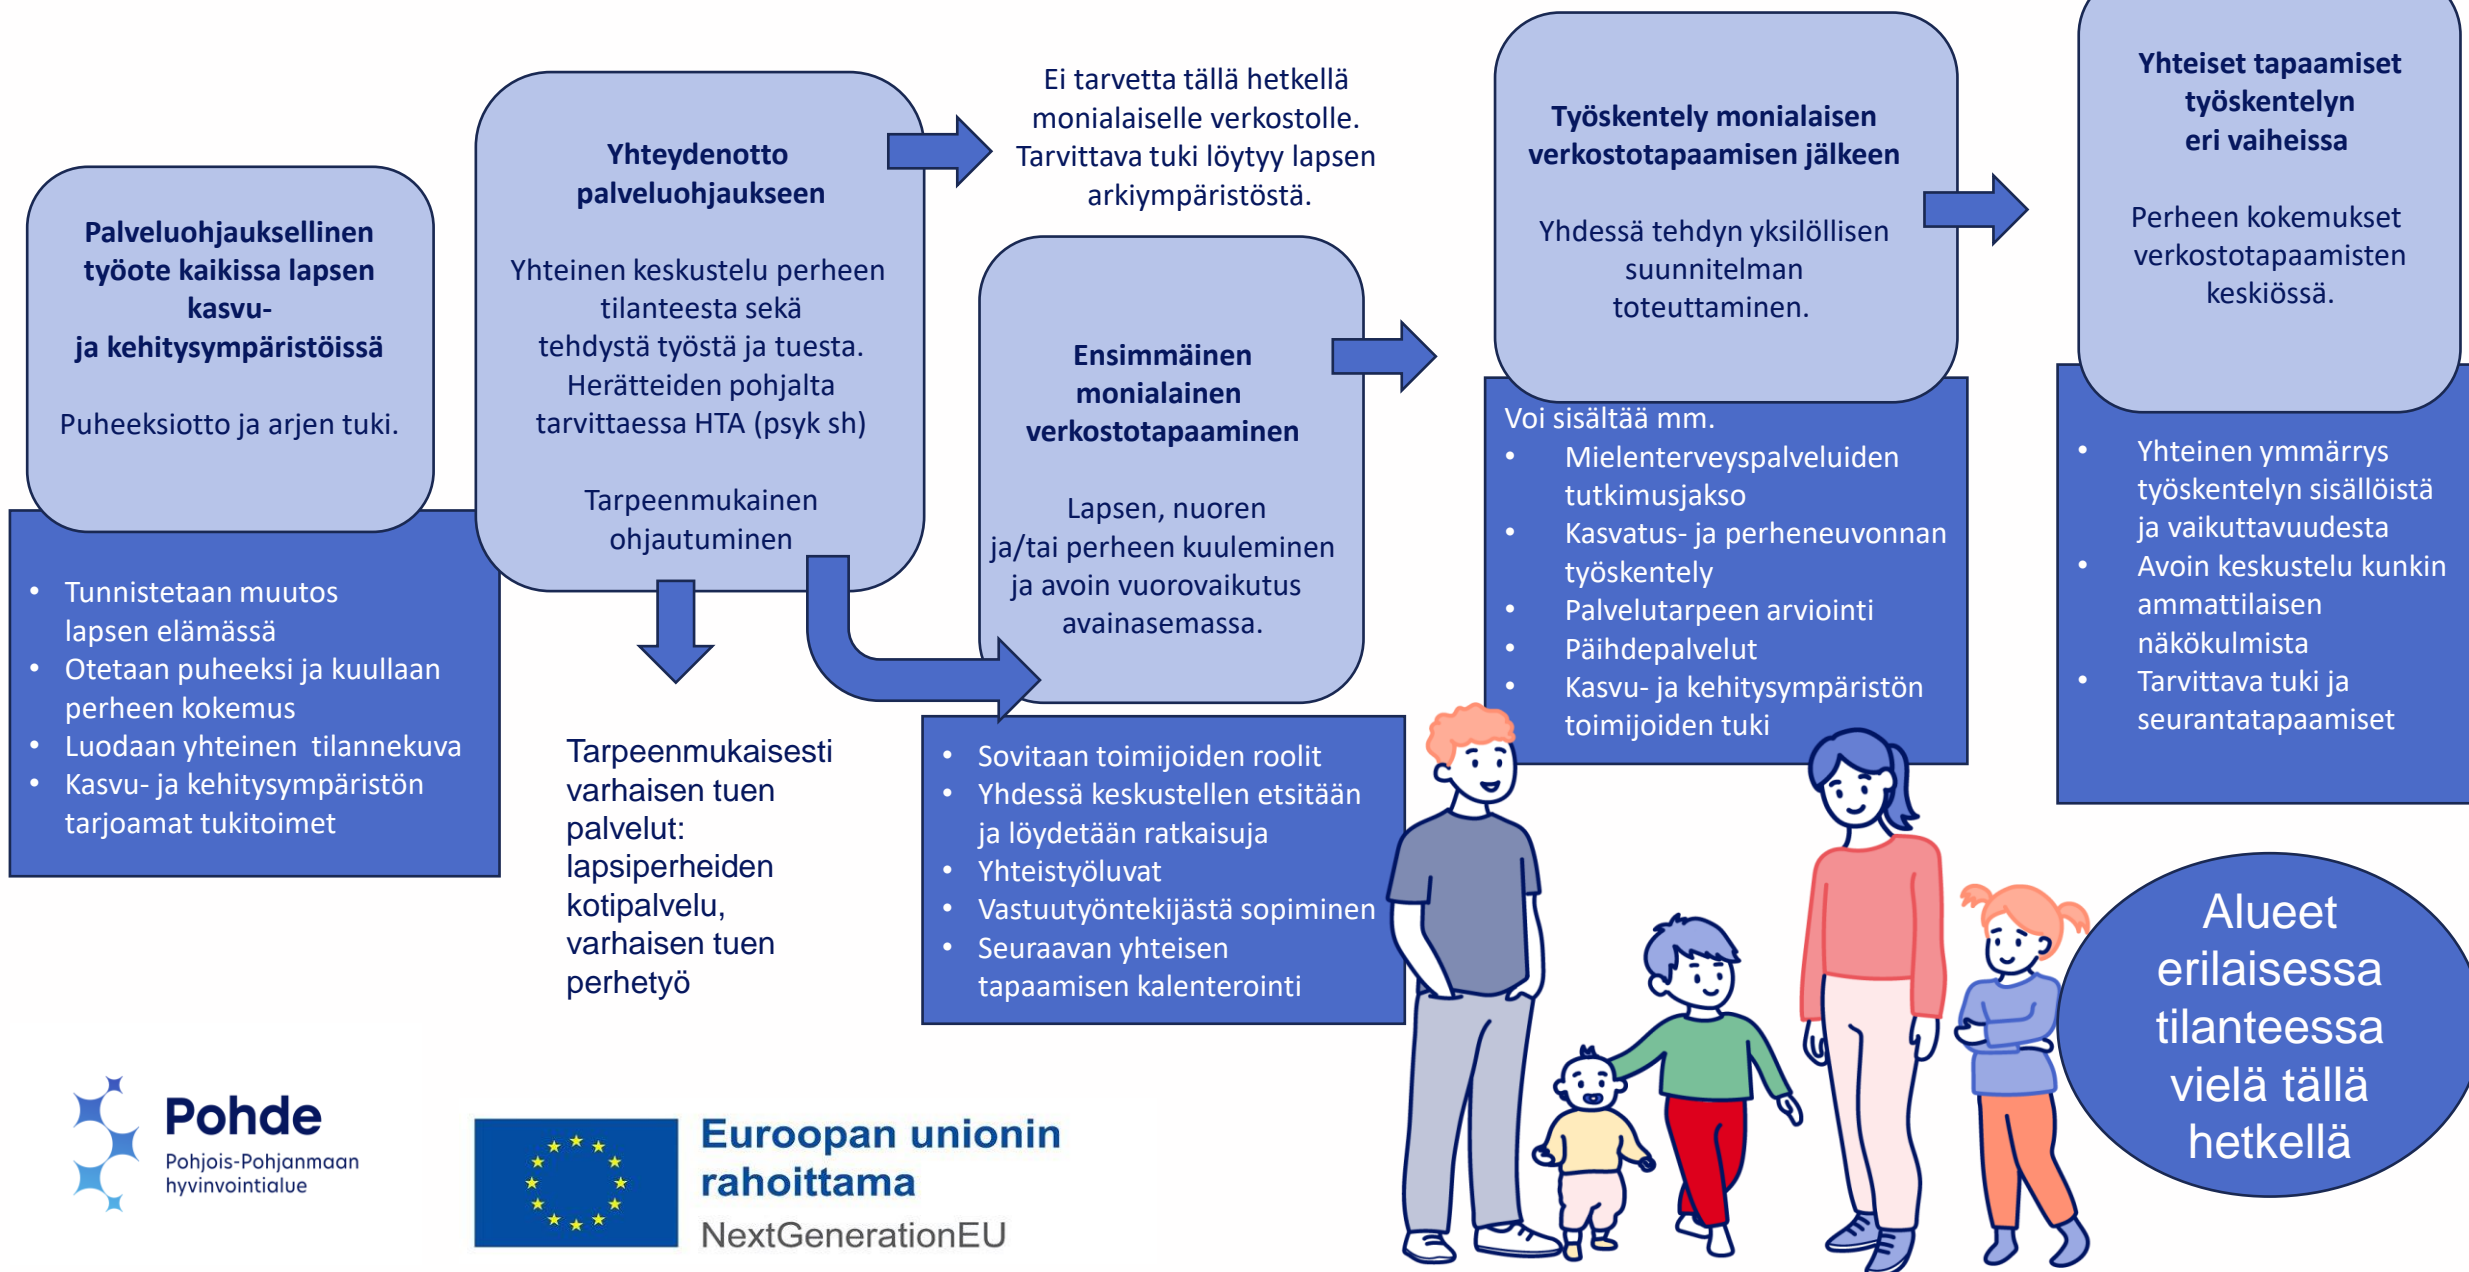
**Palveluohjauksellinen työote kaikissa lapsen kasvu- ja kehitysympäristöissä**

Puheeksiotto ja arjen tuki.

- Tunnistetaan muutos lapsen elämässä
- Otetaan puheeksi ja kuullaan perheen kokemus
- Luodaan yhteinen tilannekuva
- Kasvu- ja kehitysympäristön tarjoamat tukitoimet

**Yhteydenotto palveluohjaukseen**

Yhteinen keskustelu perheen tilanteesta sekä tehdystä työstä ja tuesta. Herätteiden pohjalta tarvittaessa HTA (psyk sh)

Tarpeenmukainen ohjautuminen

Tarpeenmukaisesti varhaisen tuen palvelut: lapsiperheiden kotipalvelu, varhaisen tuen perhetyö

Ei tarvetta tällä hetkellä monialaiselle verkostolle. Tarvittava tuki löytyy lapsen arkiympäristöstä.

**Ensimmäinen monialainen verkostotapaaminen**

Lapsen, nuoren ja/tai perheen kuuleminen ja avoin vuorovaikutus avainasemassa.

- Sovitaan toimijoiden roolit
- Yhdessä keskustellen etsitään ja löydetään ratkaisuja
- Yhteistyöluvat
- Vastuutyöntekijästä sopiminen
- Seuraavan yhteisen tapaamisen kalenterointi

**Työskentely monialaisen verkostotapaamisen jälkeen**

Yhdessä tehdyn yksilöllisen suunnitelman toteuttaminen.

Voi sisältää mm.
- Mielenterveyspalveluiden tutkimusjakso
- Kasvatus- ja perheneuvonnan työskentely
- Palvelutarpeen arviointi
- Päihdepalvelut
- Kasvu- ja kehitysympäristön toimijoiden tuki

**Yhteiset tapaamiset työskentelyn eri vaiheissa**

Perheen kokemukset verkostotapaamisten keskiössä.

- Yhteinen ymmärrys työskentelyn sisällöistä ja vaikuttavuudesta
- Avoin keskustelu kunkin ammattilaisen näkökulmista
- Tarvittava tuki ja seurantatapaamiset

Alueet erilaisessa tilanteessa vielä tällä hetkellä

Pohde
Pohjois-Pohjanmaan hyvinvointialue

Euroopan unionin rahoittama
NextGenerationEU